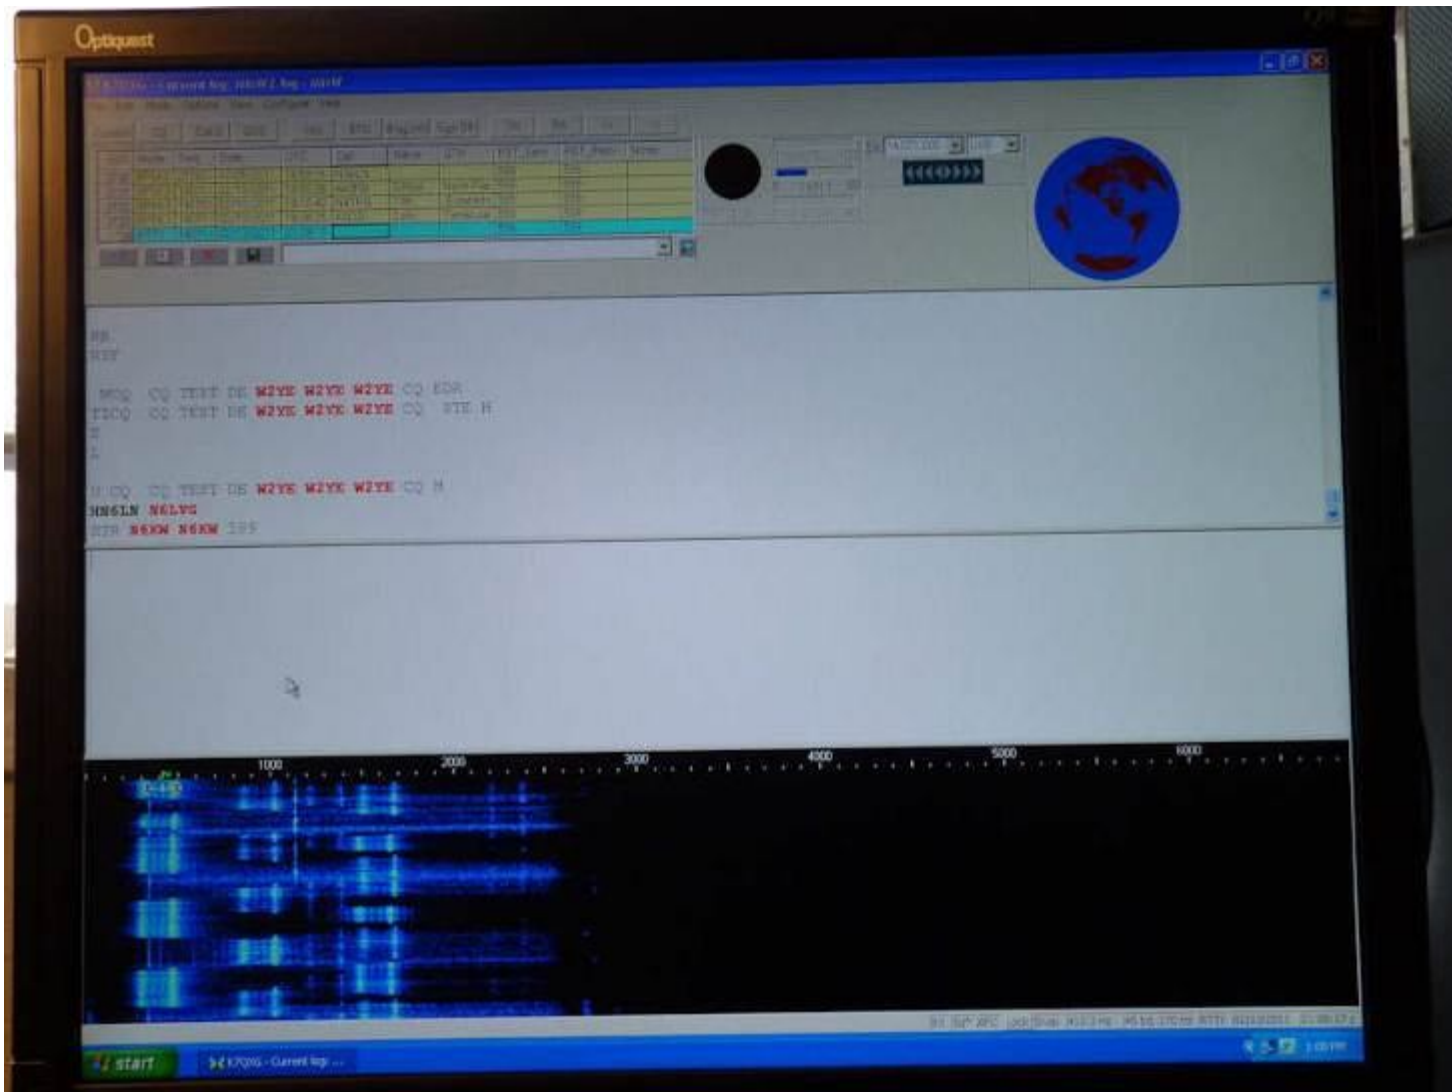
Optiquest

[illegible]

RR
NNY

WOQ CQ TEST DE W2YE W2YE W2YE CQ EDR
TIOQ CQ TEST DE W2YE W2YE W2YE CQ STE H
E
L

U CQ CQ TEST DE W2YE W2YE W2YE CQ H
HN6LN N6LVG
UTR N6KW N6KW 599

1000 2000 3000 4000 5000 6000

start
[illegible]